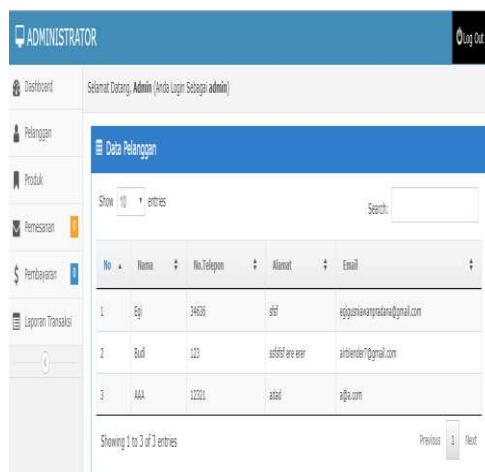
ADMINISTRATOR

Log Out

Dashboard

Pelanggan

Produk

Pemesanan 0

Pembayaran 0

Laporan Transaksi

Selamat Datang, **Admin** (Anda Login Sebagai **admin**)

Data Pelanggan

Show 10 entries

Search:

| No | Nama | No.Telepon | Alamat | Email |
|---|---|---|---|---|
| 1 | Egi | 34636 | sfdf | egigusniawanpradana@gmail.com |
| 2 | Budi | 123 | sdfdfdf ere erer | airblender7@gmail.com |
| 3 | AAA | 12321 | adasd | a@a.com |

Showing 1 to 3 of 3 entries

Previous 1 Next